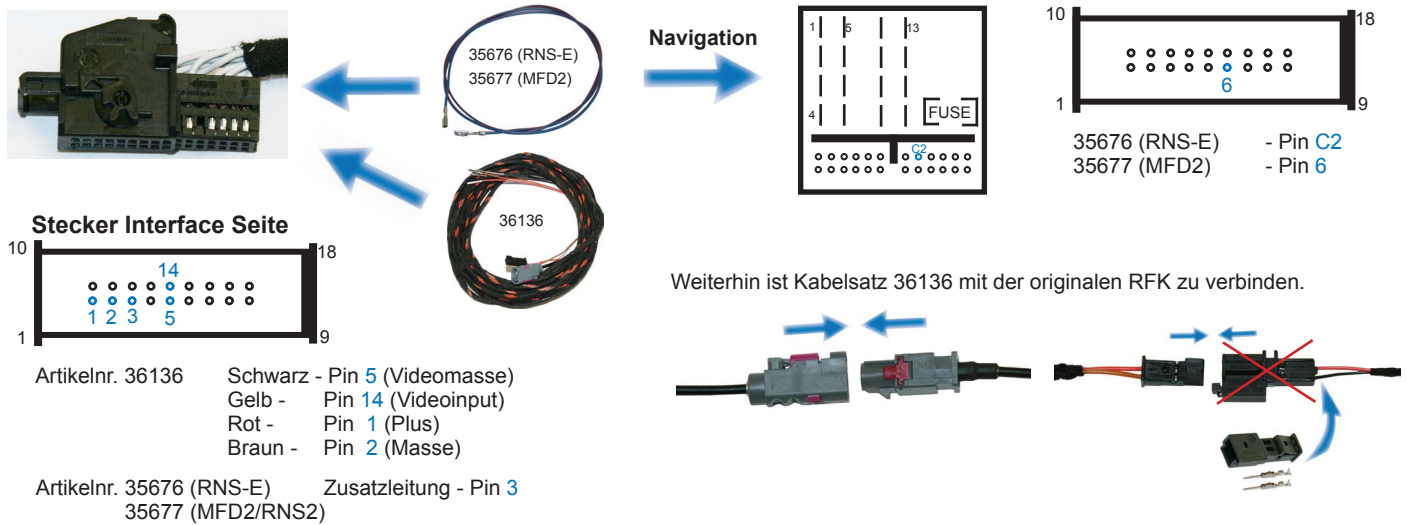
35676 (RNS-E)
35677 (MFD2)

Navigation

1 5 13
4
FUSE
C2

10 18
6
1 9

35676 (RNS-E) - Pin C2
35677 (MFD2) - Pin 6

36136

Stecker Interface Seite

10 18
14
1 2 3 5
1 9

Weiterhin ist Kabelsatz 36136 mit der originalen RFK zu verbinden.

Artikelnr. 36136 Schwarz - Pin 5 (Videomasse)
Gelb - Pin 14 (Videoinput)
Rot - Pin 1 (Plus)
Braun - Pin 2 (Masse)

Artikelnr. 35676 (RNS-E) Zusatzleitung - Pin 3
35677 (MFD2/RNS2)